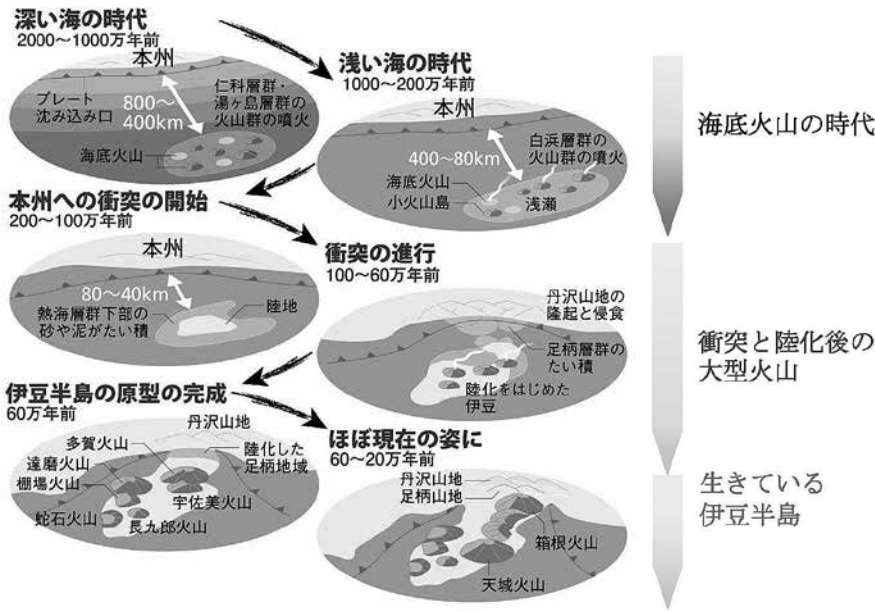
深い海の時代
2000～1000万年前

本州
プレート沈み込み口
800～400km
仁科層群・湯ヶ島層群の火山群の噴火
海底火山

浅い海の時代
1000～200万年前

本州
400～80km
白浜層群の火山群の噴火
海底火山
小火山島
浅瀬

海底火山の時代

本州への衝突の開始
200～100万年前

本州
80～40km
熱海層群下部の砂や泥がたい積
陸地

衝突の進行
100～60万年前

丹沢山地の隆起と侵食
足柄層群のたい積
陸化をはじめた伊豆

衝突と陸化後の大型火山

伊豆半島の原型の完成
60万年前

丹沢山地
多賀火山
陸化した足柄地域
達磨火山
棚場火山
宇佐美火山
蛇石火山
長九郎火山

ほぼ現在の姿に
60～20万年前

丹沢山地
足柄山地
箱根火山
天城火山

生きている伊豆半島